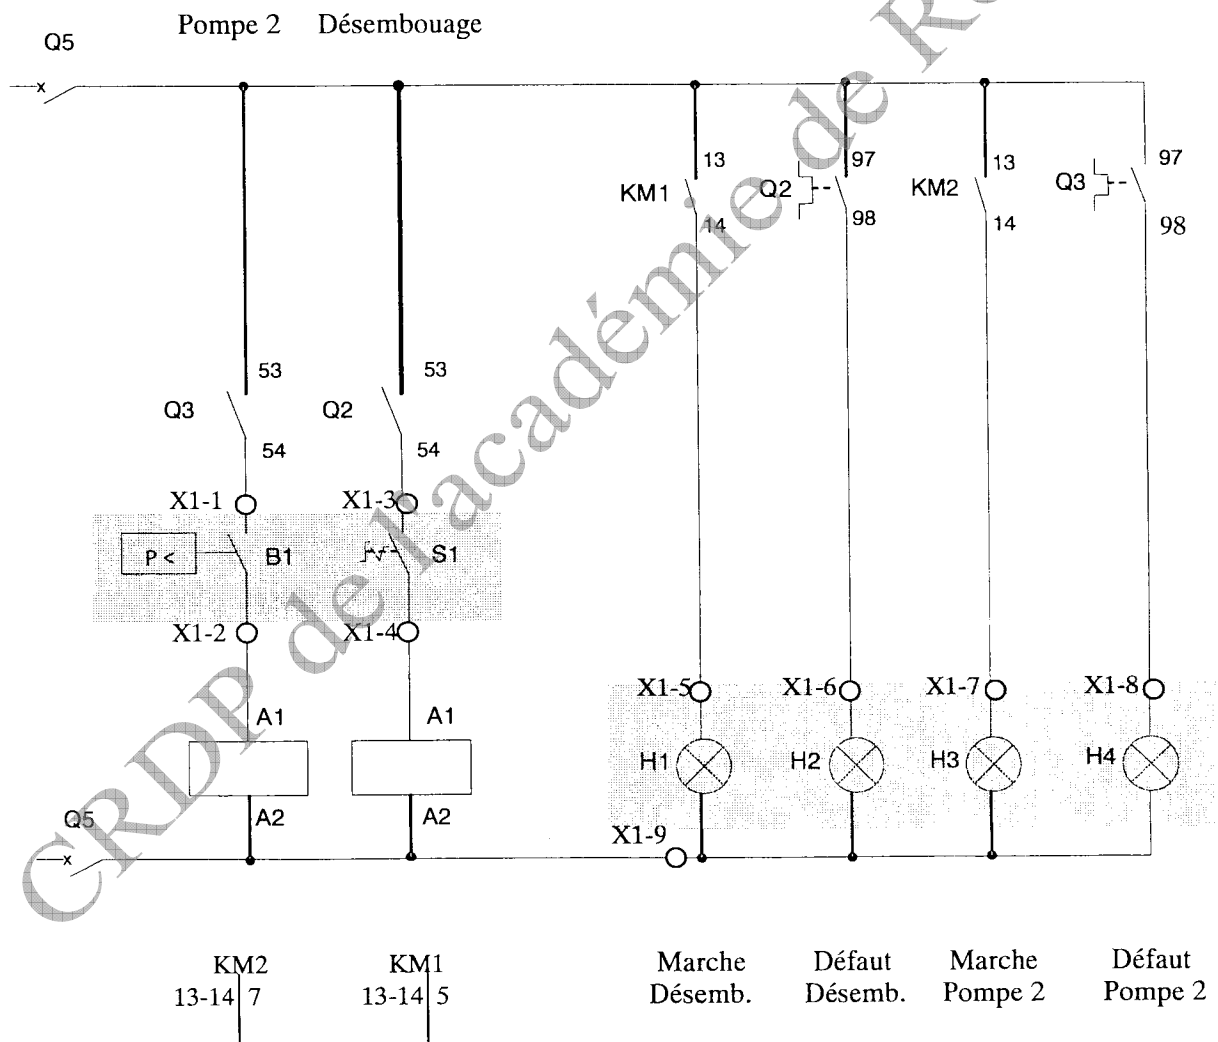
Q5

Pompe 2 Désembouage

13
KM1
14

97
Q2
98

13
KM2
14

97
Q3
98

53
Q3
54

53
Q2
54

X1-1
P <
B1
X1-2

X1-3
S1
X1-4

A1
A2

A1
A2

Q5

X1-5
H1

X1-6
H2

X1-7
H3

X1-8
H4

X1-9

KM2
13-14 | 7

KM1
13-14 | 5

Marche Désemb.

Défaut Désemb.

Marche Pompe 2

Défaut Pompe 2

CRDP de l'académie de R